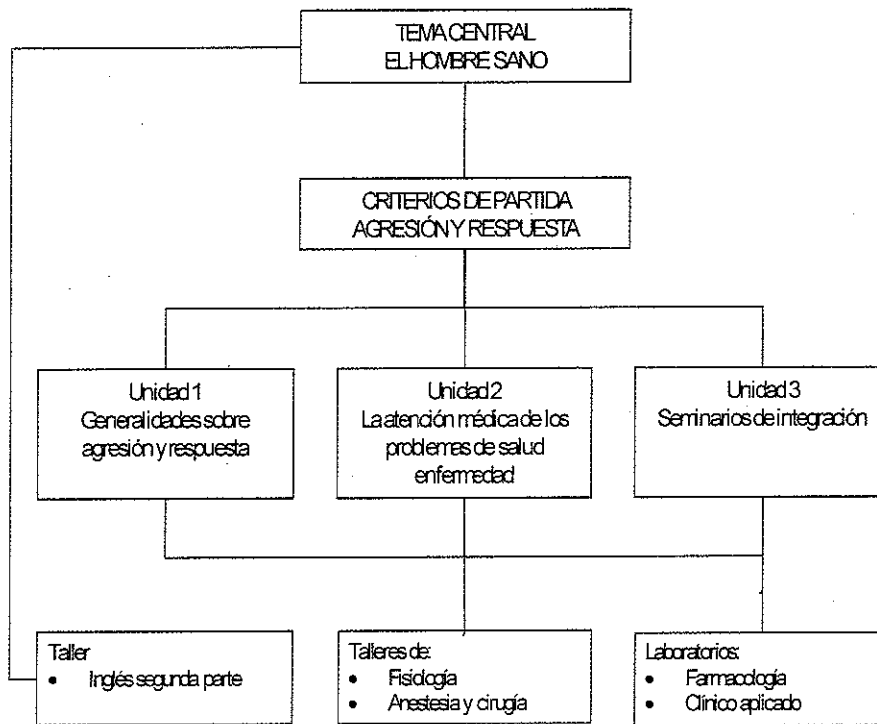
TEMA CENTRAL
EL HOMBRE SANO

CRITERIOS DE PARTIDA
AGRESIÓN Y RESPUESTA

Unidad 1
Generalidades sobre agresión y respuesta

Unidad 2
La atención médica de los problemas de salud enfermedad

Unidad 3
Seminarios de integración

Taller
• Inglés segunda parte

Talleres de:
• Fisiología
• Anestesia y cirugía

Laboratorios:
• Farmacología
• Clínico aplicado